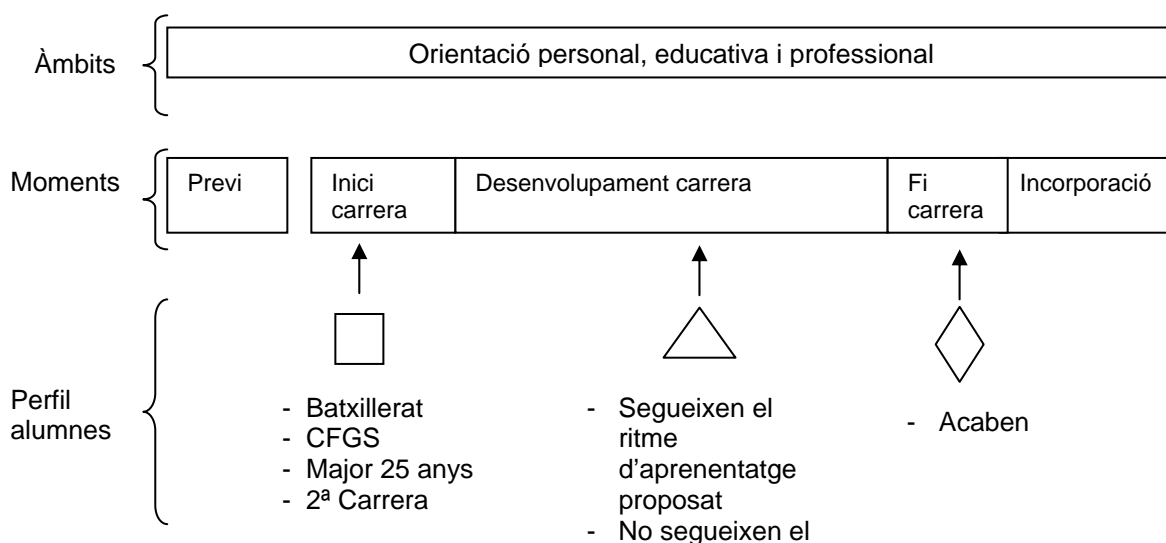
Àmbits

Orientació personal, educativa i professional

Moments

Previ

Inici carrera

Desenvolupament carrera

Fi carrera

Incorporació

Perfil alumnes

- Batxillerat
- CFGS
- Major 25 anys
- 2ª Carrera

- Segueixen el ritme d'aprenentatge proposat
- No segueixen el

- Acaben